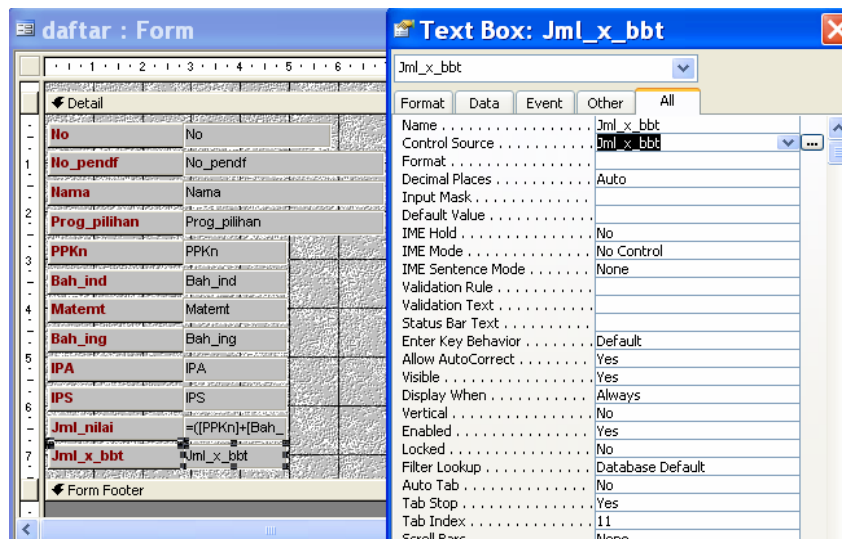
daftar : Form

1 2 3 4 5 6

Detail

No | No
No_pendf | No_pendf
Nama | Nama
Prog_pilihan | Prog_pilihan
PPKn | PPKn
Bah_ind | Bah_ind
Matemt | Matemt
Bah_ing | Bah_ing
IPA | IPA
IPS | IPS
Jml_nilai | =([PPKn]+[Bah_
Jml_x_bbt | Jml_x_bbt

Form Footer

Text Box: Jml_x_bbt

Jml_x_bbt

Format | Data | Event | Other | All

| Property | Value |
|---|---|
| Name | Jml_x_bbt |
| Control Source | Jml_x_bbt |
| Format | |
| Decimal Places | Auto |
| Input Mask | |
| Default Value | |
| IME Hold | No |
| IME Mode | No Control |
| IME Sentence Mode | None |
| Validation Rule | |
| Validation Text | |
| Status Bar Text | |
| Enter Key Behavior | Default |
| Allow AutoCorrect | Yes |
| Visible | Yes |
| Display When | Always |
| Vertical | No |
| Enabled | Yes |
| Locked | No |
| Filter Lookup | Database Default |
| Auto Tab | No |
| Tab Stop | Yes |
| Tab Index | 11 |
| Scroll Bars | None |